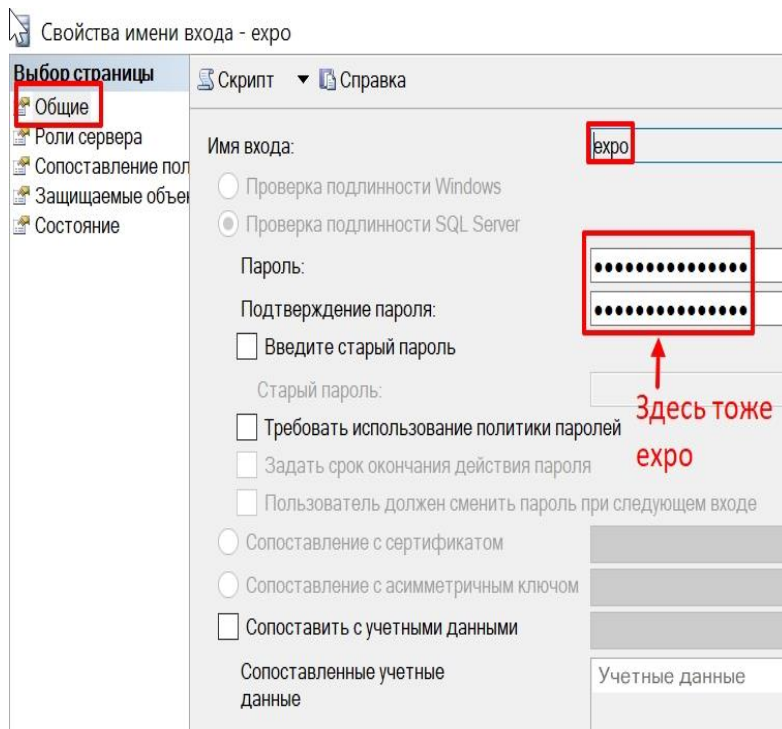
Свойства имени входа - expo

Выбор страницы
Общие
Роли сервера
Сопоставление пол
Защищаемые объек
Состояние

Скрипт ▼ Справка

Имя входа: expo
Проверка подлинности Windows
Проверка подлинности SQL Server
Пароль: •••••••••••••••
Подтверждение пароля: •••••••••••••••
Введите старый пароль
Старый пароль:
Требовать использование политики паролей
Задать срок окончания действия пароля
Пользователь должен сменить пароль при следующем входе
Сопоставление с сертификатом
Сопоставление с асимметричным ключом
Сопоставить с учетными данными
Сопоставленные учетные данные
Учетные данные

Здесь тоже expo